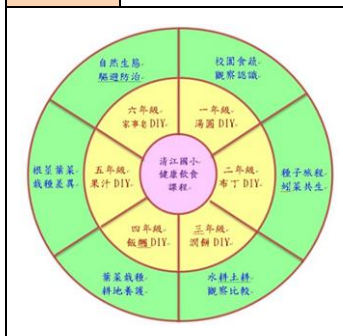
清江國小
健康飲食
課程

一年級
湯圓DIY

二年級
布丁DIY

三年級
潤餅DIY

四年級
飯糰DIY

五年級
果汁DIY

六年級
家事e DIY

校園食蔬
觀察認識

種子旅程
蔬菜共生

水耕土耕
觀察比較

葉菜栽種
耕地養護

根莖葉菜
栽種蔬果

自然生態
驅避防治